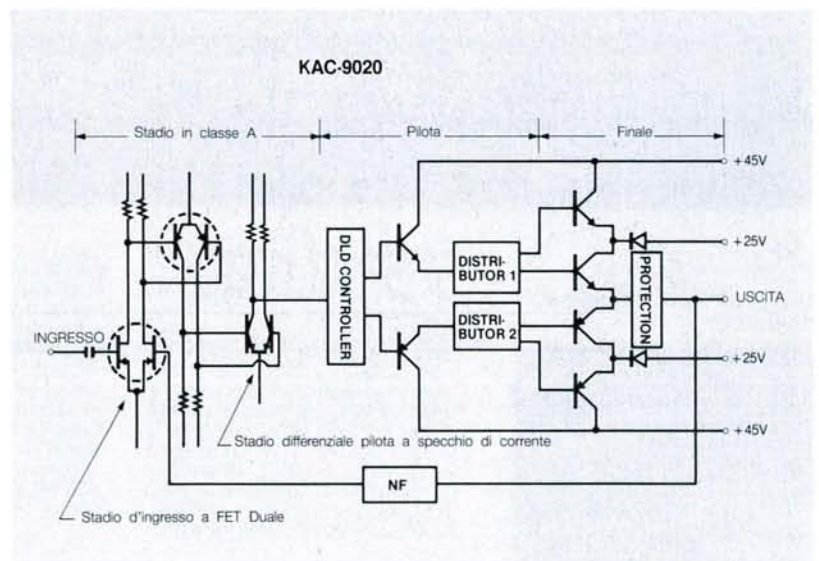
KAC-9020

Stadio in classe A

Pilota

Finale

+45V

+25V

USCITA

+25V

+45V

DLD CONTROLLER

DISTRIBUTOR 1

DISTRIBUTOR 2

PROTECTION

INGRESSO

Stadio differenziale pilota a specchio di corrente

NF

Stadio d'ingresso a FET Duale